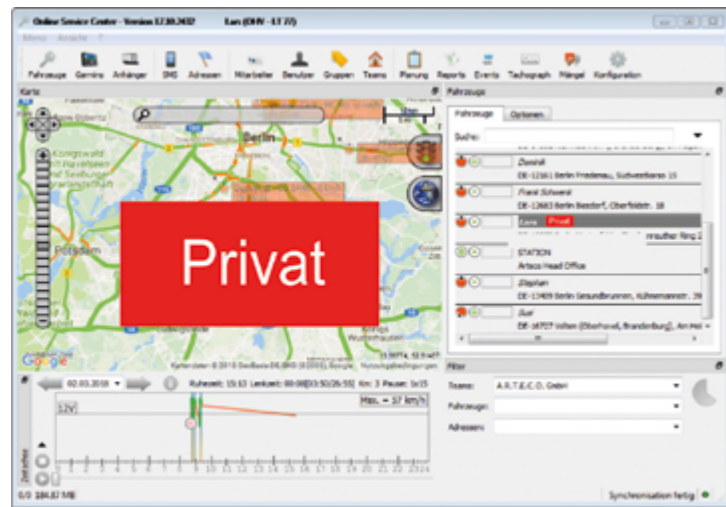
Online Service Center - Version 17.10.2432    Kars (OHV - LT 77)

Menu  Ansicht  ?

Fahrzeuge  Garmins  Anhänger  SMS  Adressen  Mitarbeiter  Benutzer  Gruppen  Teams  Planung  Reports  Events  Tachograph  Mängel  Konfiguration

Karte

Berlin

Potsdam

Google

Kartendaten © 2018 GeoBasis-DE/BKG (©2009) Google  Nutzungsbedingungen

Privat

02.03.2018  Ruhezeit: 15:13  Lenkzeit: 00:08[03:50/26:55]  Km: 3  Pause: 1x15

12V

Max. = 57 km/h

0 1 2 3 4 5 6 7 8 9 10 11 12 13 14 15 16 17 18 19 20 21 22 23 24

Zeitachse

0/0 184.87 MB

Fahrzeuge

Fahrzeuge  Optionen

Suche:

Zwerk

DE-12161 Berlin Friedenau, Südwestkorso 15

Frank Schwerd

DE-12683 Berlin Biesdorf, Oberfeldstr. 18

Kars  Privat

nnsuther Ring 2

STATION

Artaco Head Office

Ziegelan

DE-13409 Berlin Gesundbrunnen, Kühnemannstr. 39

Susi

DE-16727 Velten (Oberhavel, Brandenburg), Am Hof

Filter

Teams:  A.R.T.E.C.O. GmbH

Fahrzeuge:

Adressen:

Synchronisation fertig